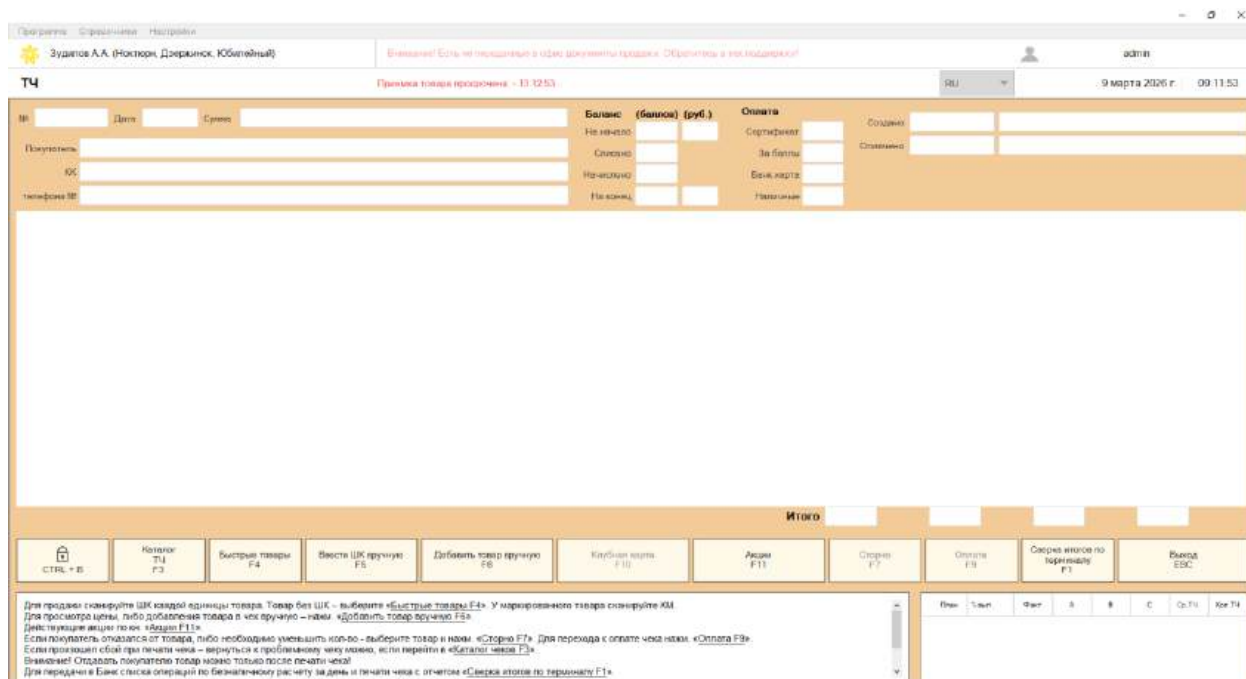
Программа Справочники Настройки

Зудилов А.А. (Ноктюрн, Дзержинск, Юбилейный)

Внимание! Есть не переданные в офис документы продажи. Обратитесь к系统 администратору!

admin

ТЧ

Приемка товара просрочена - 11.12.53

RU

9 марта 2026 г. 09:11:53

№ Дата Сумма

Покупатель

КК

телефона №

Баланс (баллов) (руб.)

На начало

Списано

Начислено

На конец

Оплата

Сертификат

За баллы

Банк.карта

Наличными

Создано

Отложено

Итого

CTRL + B

Каталог ТЧ F3

Быстрые товары F4

Ввести ШК вручную F5

Добавить товар вручную F6

Клубная карта F10

Акции F11

Сторно F7

Оплата F9

Сверка итогов по терминалу F1

Выход ESC

Для продажи сканируйте ШК каждой единицы товара. Товар без ШК – выберите «Быстрые товары F4». У маркированного товара сканируйте КМ.
Для просмотра цены, либо добавления товара в чек вручную – нажм. «Добавить товар вручную F6»
Действующие акции по кн. «Акции F11»
Если покупатель отказался от товара, либо необходимо уменьшить кол-во - выберите товар и нажм. «Сторно F7». Для перехода к оплате чека нажм. «Оплата F9»
Если произошел сбой при печати чека – вернуться к проблемному чеку можно, если перейти в «Каталог чеков F3»
Внимание! Отдавать покупателю товар можно только после печати чека!
Для передачи в Банк списка операций по безналичному расчету за день и печати чека с отчетом «Сверка итогов по терминалу F1»

Врем Тчет Факт А В С Ср.ТЧ Кол ТЧ